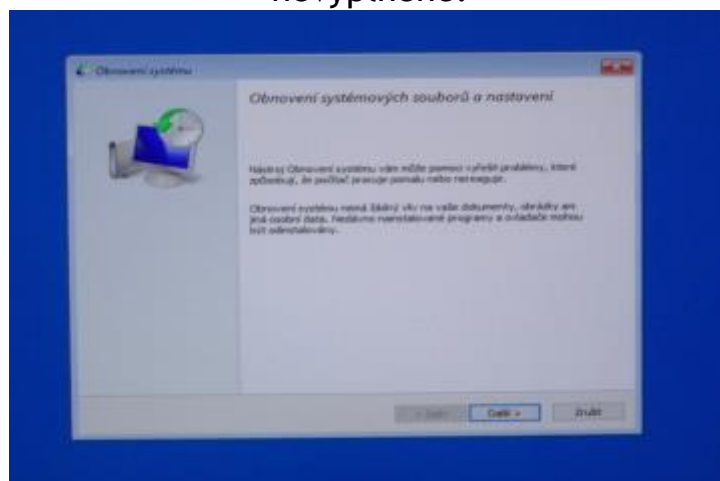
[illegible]

Obnovení systému

Obnovení systémových souborů a nastavení

Nástroj Obnovení systému vám může pomoci vyřešit problémy, které způsobují, že počítač pracuje pomalu nebo nereaguje.

Obnovení systému nemá žádný vliv na vaše dokumenty, obrázky ani jiná osobní data. Nedávno nainstalované programy a ovladače mohou být odinstalovány.

< Zpět

Další >

Zrušit